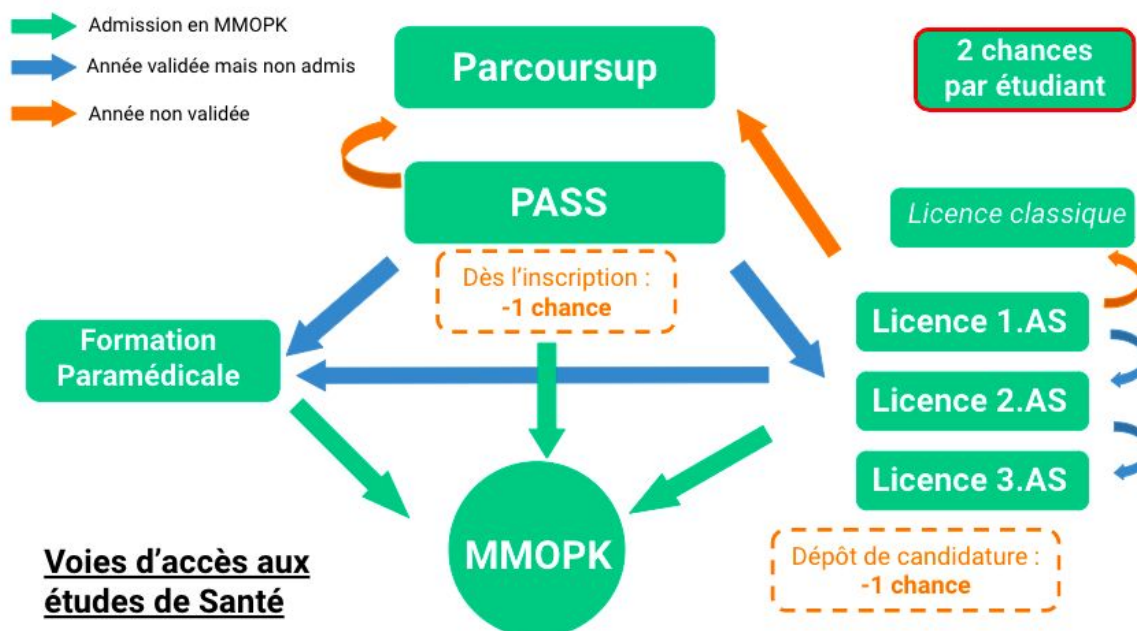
Admission en MMOPK

Année validée mais non admis

Année non validée

Parcoursup

2 chances par étudiant

PASS

Licence classique

Dès l'inscription : -1 chance

Formation Paramédicale

Licence 1.AS

Licence 2.AS

Licence 3.AS

MMOPK

Voies d'accès aux études de Santé

Dépôt de candidature : -1 chance